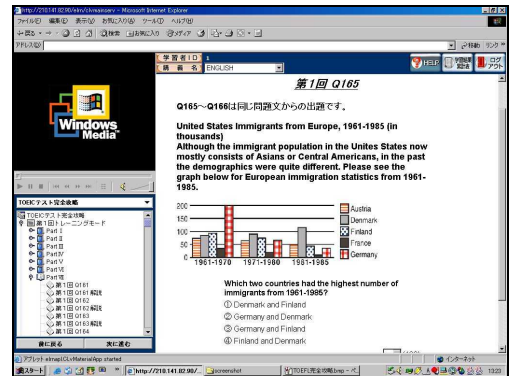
http://210.141.82.90/elm/olvmainserv - Microsoft Internet Explorer
ファイル(F) 編集(E) 表示(V) お気に入り(A) ツール(T) ヘルプ(H)
戻る 検索 お気に入り メディア
アドレス(D)
移動 リンク

学習者ID
講義名 ENGLISH
HELP 学習履歴 ログアウト

Windows Media

TOEICテスト完全攻略
TOEICテスト完全攻略
第1回 トレーニングモード
Part I
Part II
Part III
Part IV
Part V
Part VI
Part VII
第1回 Q161
第1回 Q161解説
第1回 Q162
第1回 Q162解説
第1回 Q163
第1回 Q163解説
第1回 Q164
前に戻る
次に進む

第1回 Q165

Q165～Q166は同じ問題文からの出題です。

United States Immigrants from Europe, 1961-1985 (in thousands)
Although the immigrant population in the Unites States now mostly consists of Asians or Central Americans, in the past the demographics were quite different. Please see the graph below for European immigration statistics from 1961-1985.

200
150
100
50
0
1961-1970
1971-1980
1981-1985
Austria
Denmark
Finland
France
Germany

Which two countries had the highest number of immigrants from 1961-1985?
① Denmark and Finland
② Germany and Denmark
③ Germany and Finland
④ Finland and Denmark

アプレット elmapl.CLvMaterialApp started
インターネット
スタート
http://210.141.82.90/...
screenshot
TOEFL完全攻略.bmp - ペ...
13:23